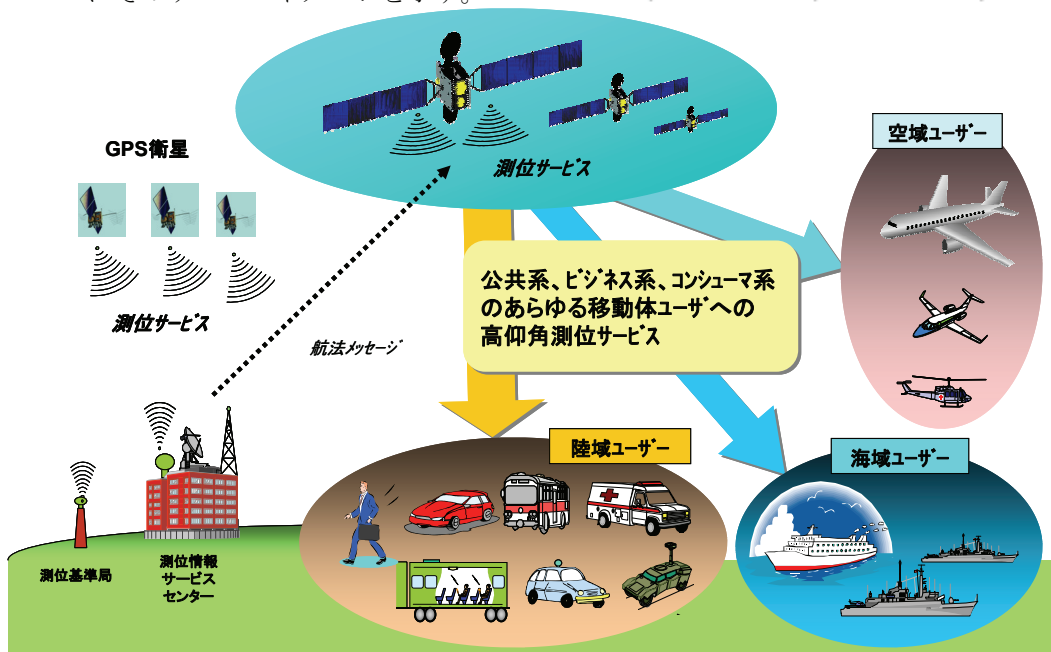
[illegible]

測位サービス

GPS衛星

空域ユーザー

公共系、ビジネス系、コンシューマ系のあらゆる移動体ユーザへの高仰角測位サービス

測位サービス

航法メッセージ

陸域ユーザー

海域ユーザー

測位基準局

測位情報サービスセンター